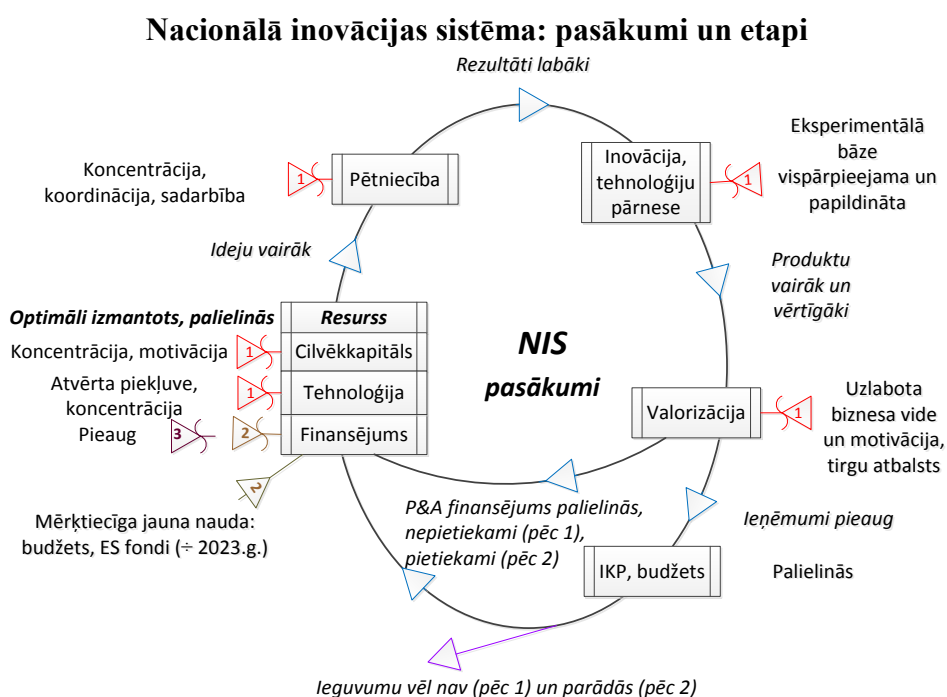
Nacionālā inovācijas sistēma: pasākumi un etapi

Rezultāti labāki

Koncentrācija, koordinācija, sadarbība

1

Pētniecība

Inovācija, tehnoloģiju pārnese

1

Eksperimentālā bāze vispārpieejama un papildināta

Ideju vairāk

Produktu vairāk un vērtīgāki

Optimāli izmantots, palielinās

Resurss

Koncentrācija, motivācija

1

Cilvēkkapitāls

Atvērta piekļuve, koncentrācija

1

Tehnoloģija

Pieaug

3

2

Finansējums

NIS pasākumi

Valorizācija

1

Uzlabota biznesa vide un motivācija, tirgu atbalsts

2

Mērķtiecīga jauna nauda: budžets, ES fondi (÷ 2023.g.)

P&A finansējums palielinās, nepietiekami (pēc 1), pietiekami (pēc 2)

Ieņēmumi pieaug

IKP, budžets

Palielinās

Ieguvumu vēl nav (pēc 1) un parādās (pēc 2)